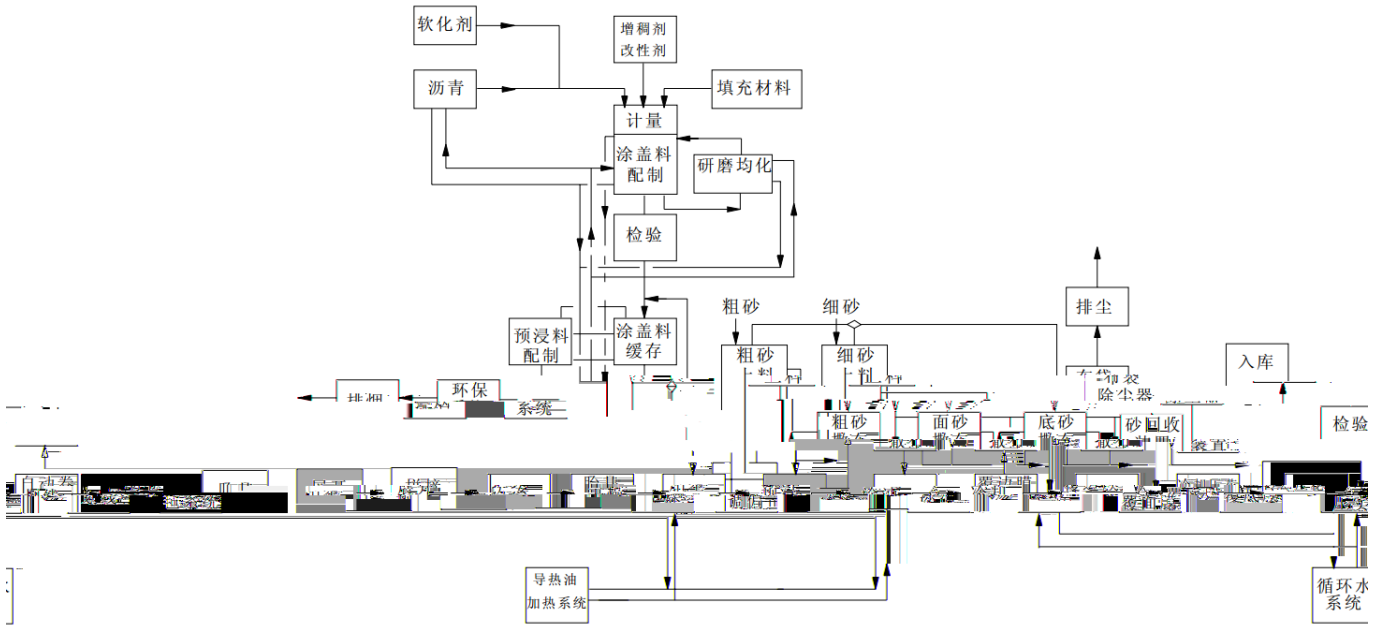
软化剂
增稠剂
改性剂
沥青
填充材料
计量
涂盖料
配制
研磨均化
检验
粗砂
细砂
排尘
预浸料
配制
涂盖料
缓存
粗砂
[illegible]
细砂
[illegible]
入库
排烟
环保
系统
布袋
除尘器
粗砂
面砂
底砂
砂回收
检验
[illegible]
导热油
加热系统
循环水
系统